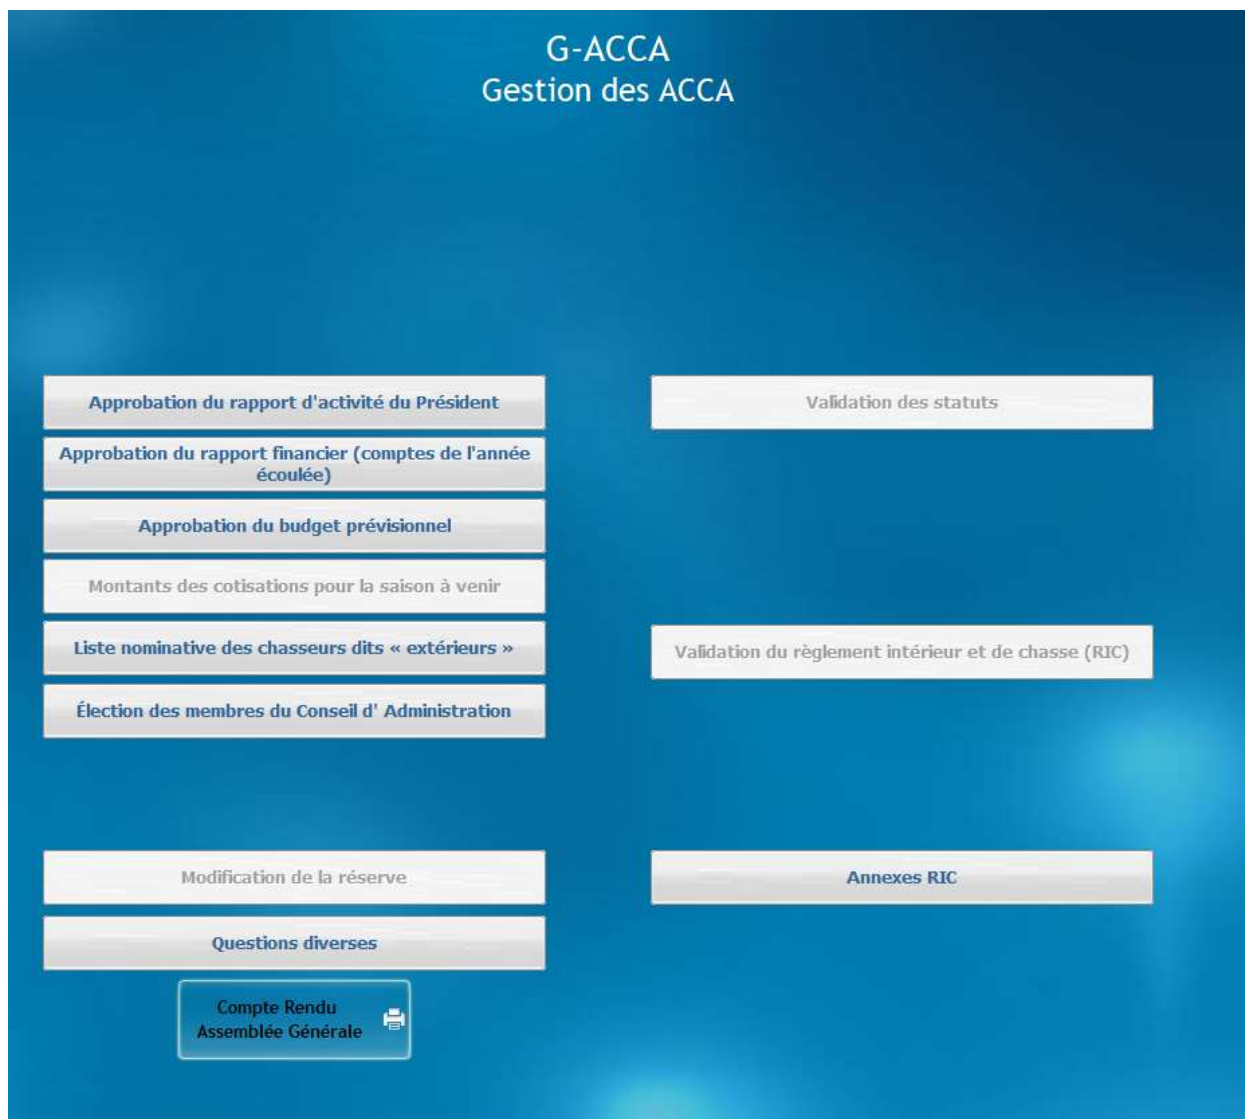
G-ACCA
Gestion des ACCA

Approbation du rapport d'activité du Président

Approbation du rapport financier (comptes de l'année écoulée)

Approbation du budget prévisionnel

Montants des cotisations pour la saison à venir

Liste nominative des chasseurs dits « extérieurs »

Élection des membres du Conseil d' Administration

Modification de la réserve

Questions diverses

Compte Rendu Assemblée Générale

Validation des statuts

Validation du règlement intérieur et de chasse (RIC)

Annexes RIC